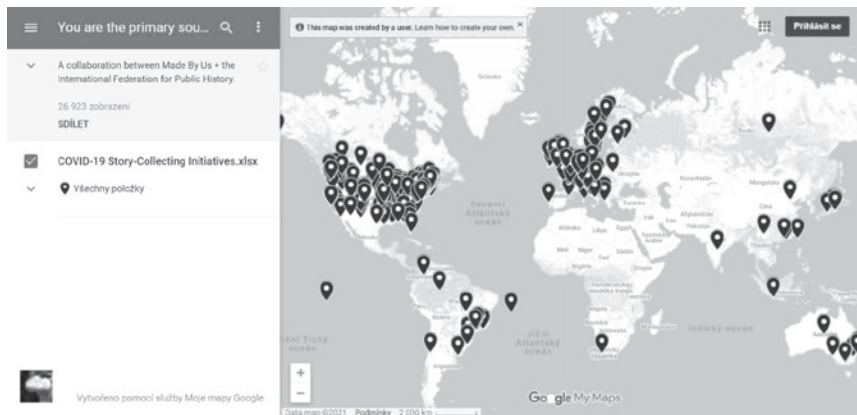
You are the primary sou...

A collaboration between Made By Us + the International Federation for Public History.

26 923 zobrazení

SDÍLET

COVID-19 Story-Collecting Initiatives.xlsx

Všechny položky

Vytvořeno pomocí služby Moje mapy Google

This map was created by a user. Learn how to create your own.

Přihlásit se

Severní Atlantský oceán

Jižní Atlantský oceán

Indický oceán

Tichý oceán

Grónsko

Kazachstán

Mongolsko

Alžírsko

Libye

Egypt

Mali

Niger

Čad

Súdán

Saúdská Arábie

Írán

Pákistán

Google My Maps

Data map ©2021 Podmínky 2 000 km